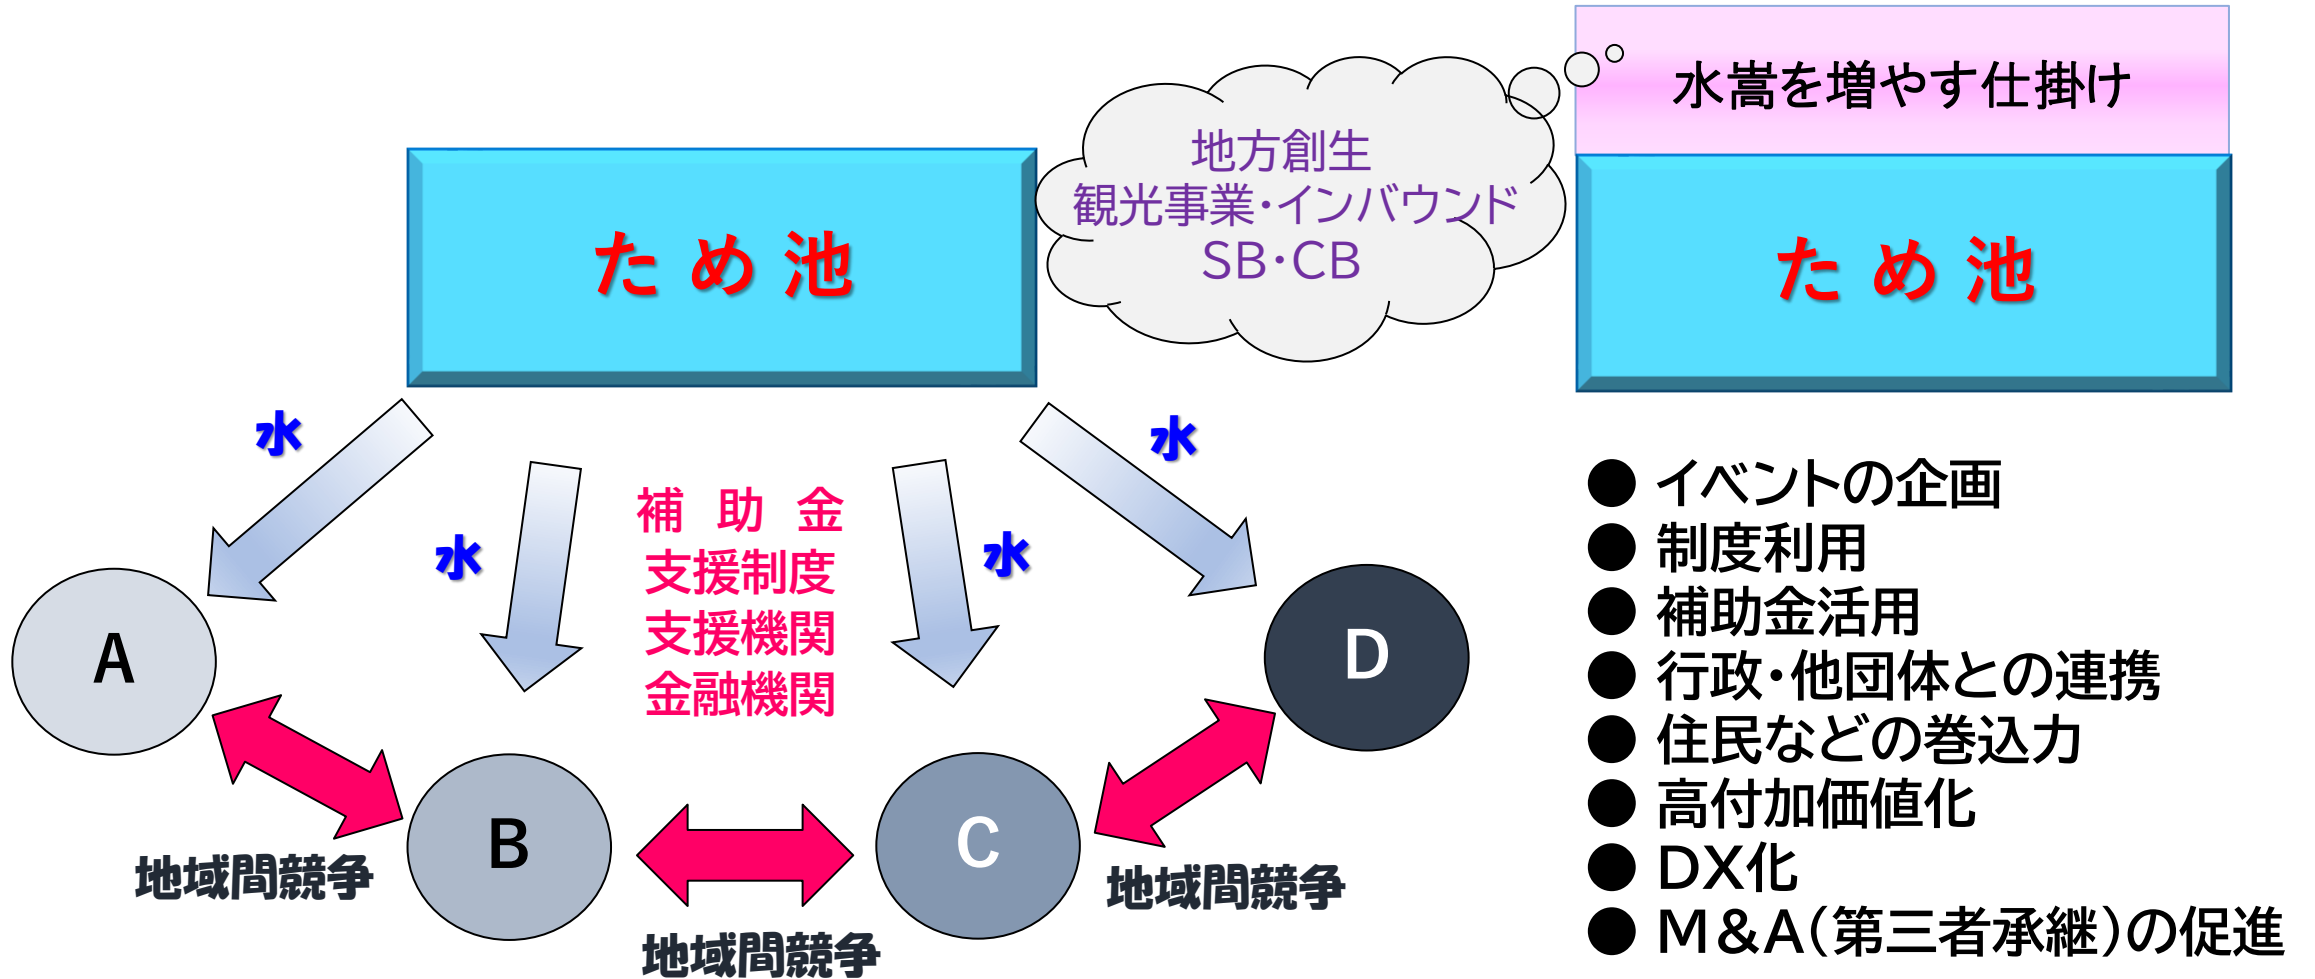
水嵩を増やす仕掛け

地方創生
観光事業・インバウンド
SB・CB

ため池

ため池

水

水

水

水

補助金
支援制度
支援機関
金融機関

A

B

C

D

地域間競争

地域間競争

地域間競争

● イベントの企画
● 制度利用
● 補助金活用
● 行政・他団体との連携
● 住民などの巻込力
● 高付加価値化
● DX化
● M&A(第三者承継)の促進